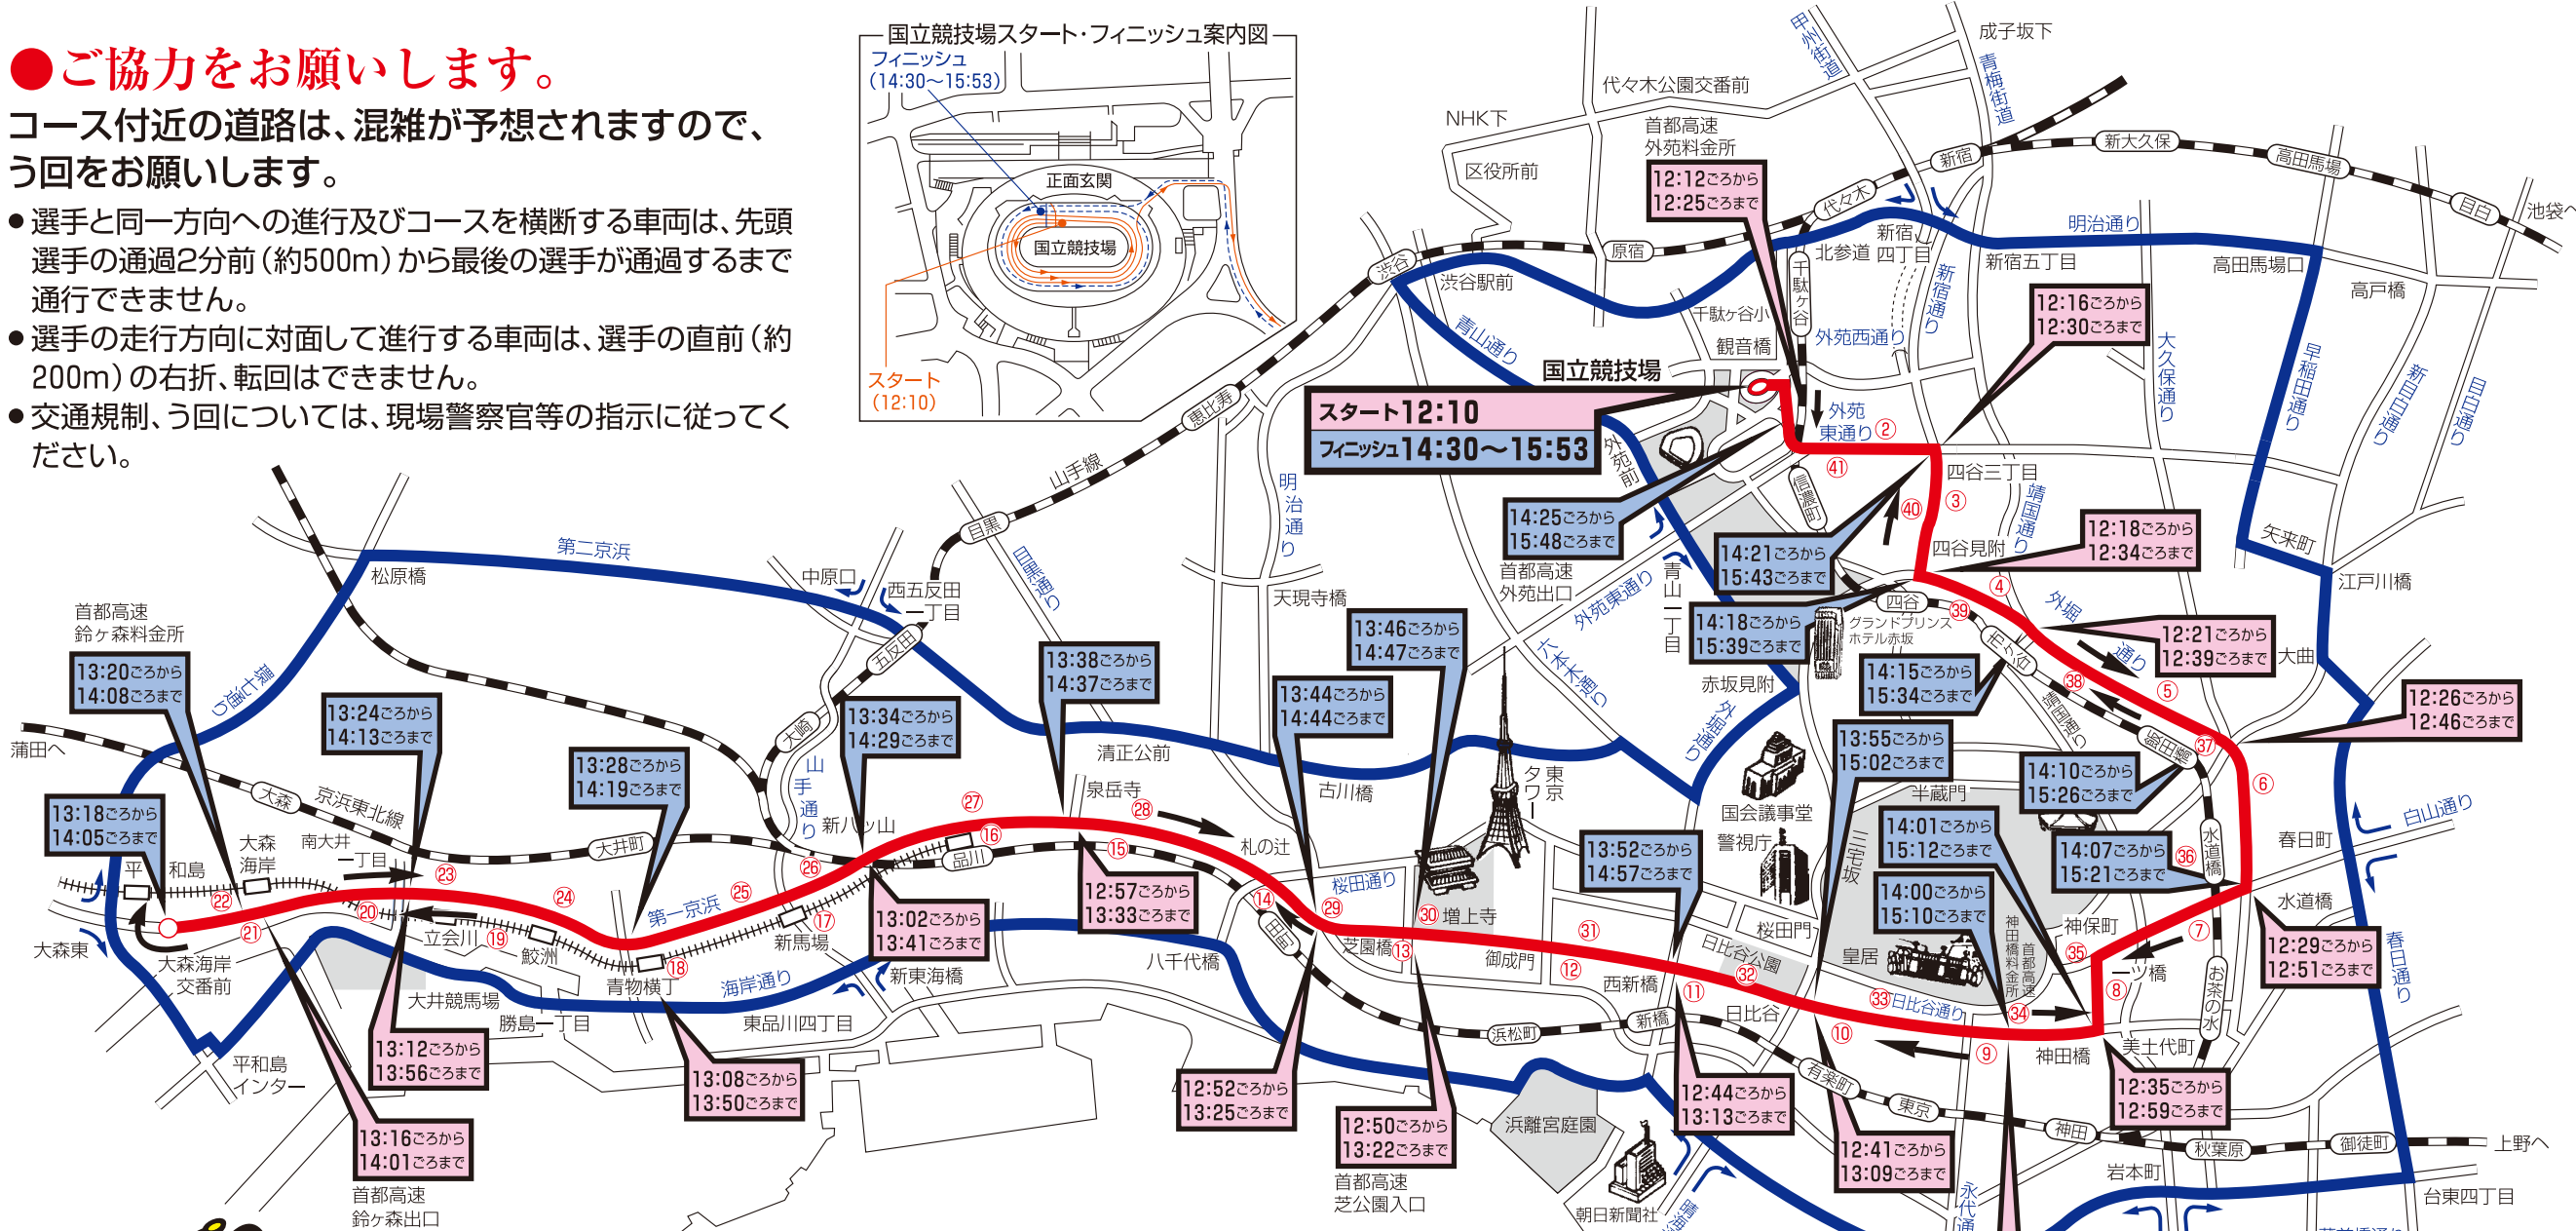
●ご協力をお願いします。

コース付近の道路は、混雑が予想されますので、う回をお願いします。

● 選手と同一方向への進行及びコースを横断する車両は、先頭選手の通過2分前（約500m）から最後の選手が通過するまで通行できません。

● 選手の走行方向に対面して進行する車両は、選手の直前（約200m）の右折、転回はできません。

● 交通規制、う回については、現場警察官等の指示に従ってください。

国立競技場スタート・フィニッシュ案内図

フィニッシュ（14:30～15:53）

正面玄関

国立競技場

スタート（12:10）

国立競技場

スタート12:10

フィニッシュ14:30～15:53

12:12ごろから 12:25ごろまで

12:16ごろから 12:30ごろまで

12:18ごろから 12:34ごろまで

12:21ごろから 12:39ごろまで

12:26ごろから 12:46ごろまで

12:29ごろから 12:51ごろまで

12:35ごろから 12:59ごろまで

12:41ごろから 13:09ごろまで

12:44ごろから 13:13ごろまで

12:50ごろから 13:22ごろまで

12:52ごろから 13:25ごろまで

12:57ごろから 13:33ごろまで

13:02ごろから 13:41ごろまで

13:08ごろから 13:50ごろまで

13:12ごろから 13:56ごろまで

13:16ごろから 14:01ごろまで

13:18ごろから 14:05ごろまで

13:20ごろから 14:08ごろまで

13:24ごろから 14:13ごろまで

13:28ごろから 14:19ごろまで

13:34ごろから 14:29ごろまで

13:38ごろから 14:37ごろまで

13:44ごろから 14:44ごろまで

13:46ごろから 14:47ごろまで

13:52ごろから 14:57ごろまで

13:55ごろから 15:02ごろまで

14:00ごろから 15:10ごろまで

14:01ごろから 15:12ごろまで

14:07ごろから 15:21ごろまで

14:10ごろから 15:26ごろまで

14:15ごろから 15:34ごろまで

14:18ごろから 15:39ごろまで

14:21ごろから 15:43ごろまで

14:25ごろから 15:48ごろまで

成子坂下 甲州街道 青梅街道 代々木公園交番前 NHK下 首都高速外苑料金所 区役所前 新宿 新大久保 高田馬場 目白 池袋へ 代々木 原宿 渋谷 渋谷駅前 北参道 新宿四丁目 新宿五丁目 明治通り 高田馬場口 高戸橋 千駄ヶ谷 千駄ヶ谷小 観音橋 外苑西通り 新宿通り 大久保通り 早稲田通り 新目白通り 目白通り 青山通り 外苑東通り 外苑前 四谷三丁目 靖国通り 四谷見附 矢来町 江戸川橋 恵比寿 山手線 明治通り 天現寺橋 首都高速外苑出口 青山一丁目 外苑東通り 信濃町 四谷 グランドプリンスホテル赤坂 外堀通り 大曲 市ヶ谷 飯田橋 赤坂見附 六本木通り 外堀通り 目黒 目黒通り 中原口 西五反田一丁目 五反田 第二京浜 松原橋 首都高速鈴ヶ森料金所 環七通り 蒲田へ 大森 京浜東北線 大崎 山手通り 新八ッ山 清正公前 泉岳寺 札の辻 古川橋 東京タワー 国会議事堂 警視庁 半蔵門 三宅坂 水道橋 春日町 白山通り 大森海岸 南大井一丁目 大井町 第一京浜 品川 桜田通り 増上寺 桜田門 皇居 神保町 一ツ橋 平和島 大森東 大森海岸交番前 立会川 鮫洲 青物横丁 新馬場 新東海橋 海岸通り 八千代橋 田町 芝園橋 御成門 日比谷公園 日比谷通り 神田橋 美土代町 お茶の水 神田橋料金所首都高速 春日通り 大井競馬場 勝島一丁目 東品川四丁目 浜松町 新橋 西新橋 日比谷 有楽町 東京 神田 秋葉原 御徒町 上野へ 岩本町 台東四丁目 平和島インター 首都高速鈴ヶ森出口 首都高速芝公園入口 浜離宮庭園 朝日新聞社 永代通り

①②③④⑤⑥⑦⑧⑨⑩⑪⑫⑬⑭⑮⑯⑰⑱⑲⑳㉑㉒㉓㉔㉕㉖㉗㉘㉙㉚㉛㉜㉝㉞㉟㊱㊲㊳㊴㊵㊶